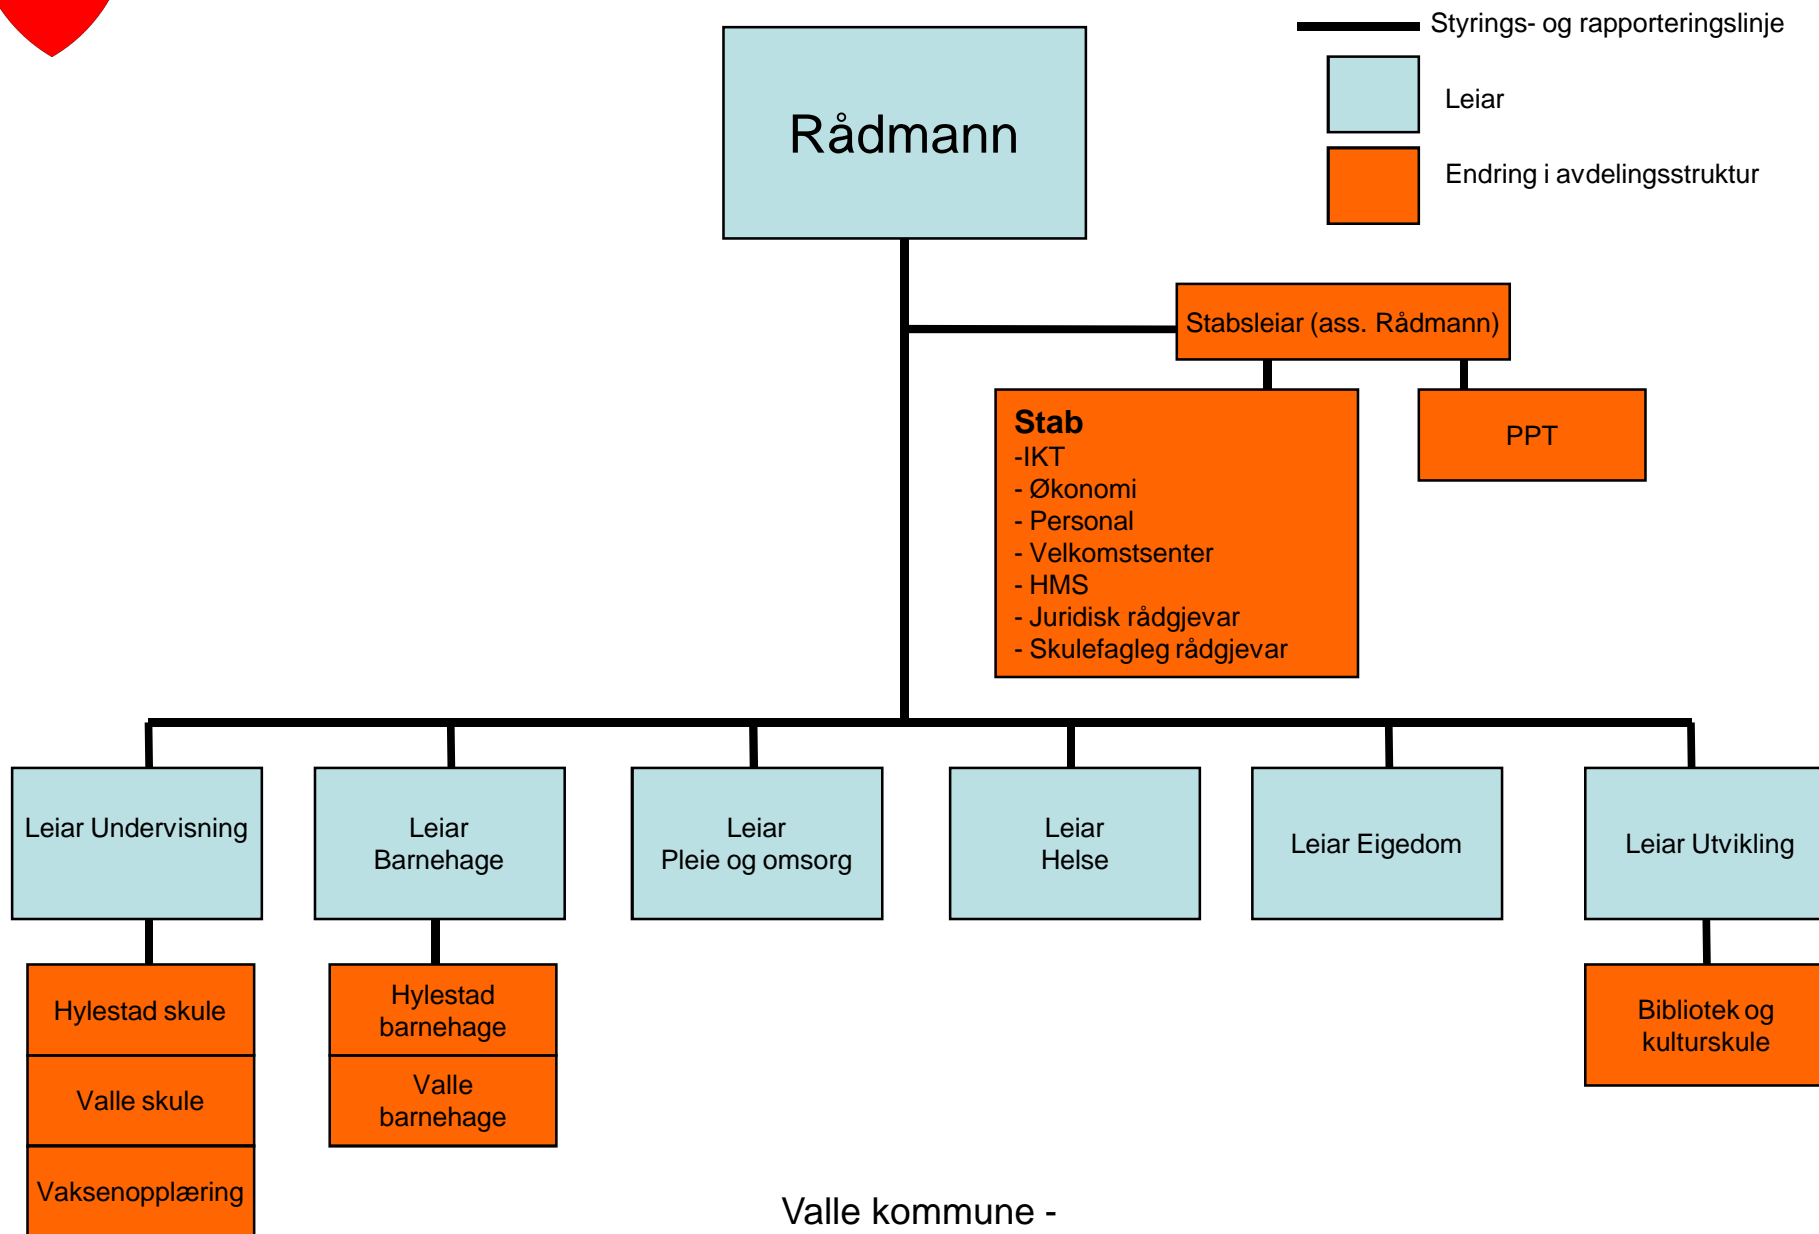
Styrings- og rapporteringslinje

Leiar

Endring i avdelingsstruktur

Rådmann

Stabsleiar (ass. Rådmann)

Stab
-IKT
- Økonomi
- Personal
- Velkomstsenter
- HMS
- Juridisk rådgjevar
- Skulefagleg rådgjevar

PPT

Leiar Undervisning

Leiar Barnehage

Leiar Pleie og omsorg

Leiar Helse

Leiar Eigedom

Leiar Utvikling

Hylestad skule

Valle skule

Vaksenopplæring

Hylestad barnehage

Valle barnehage

Bibliotek og kulturskule

Valle kommune -